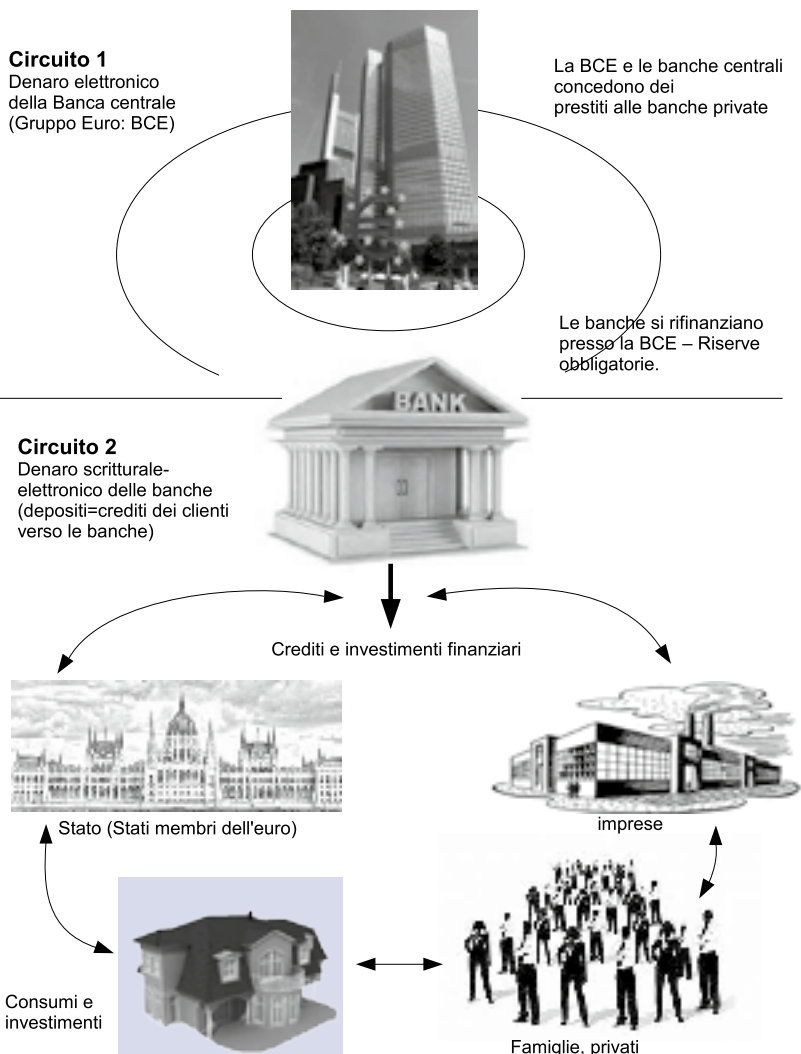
**Circuito 1**
Denaro elettronico della Banca centrale (Gruppo Euro: BCE)

La BCE e le banche centrali concedono dei prestiti alle banche private

Le banche si rifinanziano presso la BCE – Riserve obbligatorie.

BANK

**Circuito 2**
Denaro scritturale-elettronico delle banche (depositi=crediti dei clienti verso le banche)

Crediti e investimenti finanziari

Stato (Stati membri dell'euro)

imprese

Consumi e investimenti

Famiglie, privati